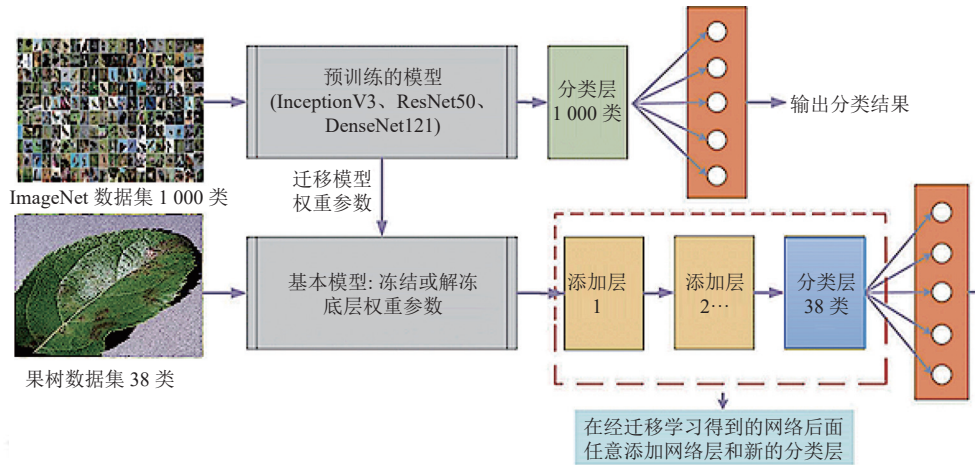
ImageNet 数据集 1 000 类

预训练的模型 (InceptionV3、ResNet50、DenseNet121)

分类层 1 000 类

输出分类结果

迁移模型权重参数

果树数据集 38 类

基本模型: 冻结或解冻底层权重参数

添加层 1

添加层 2…

分类层 38 类

在经迁移学习得到的网络后面任意添加网络层和新的分类层